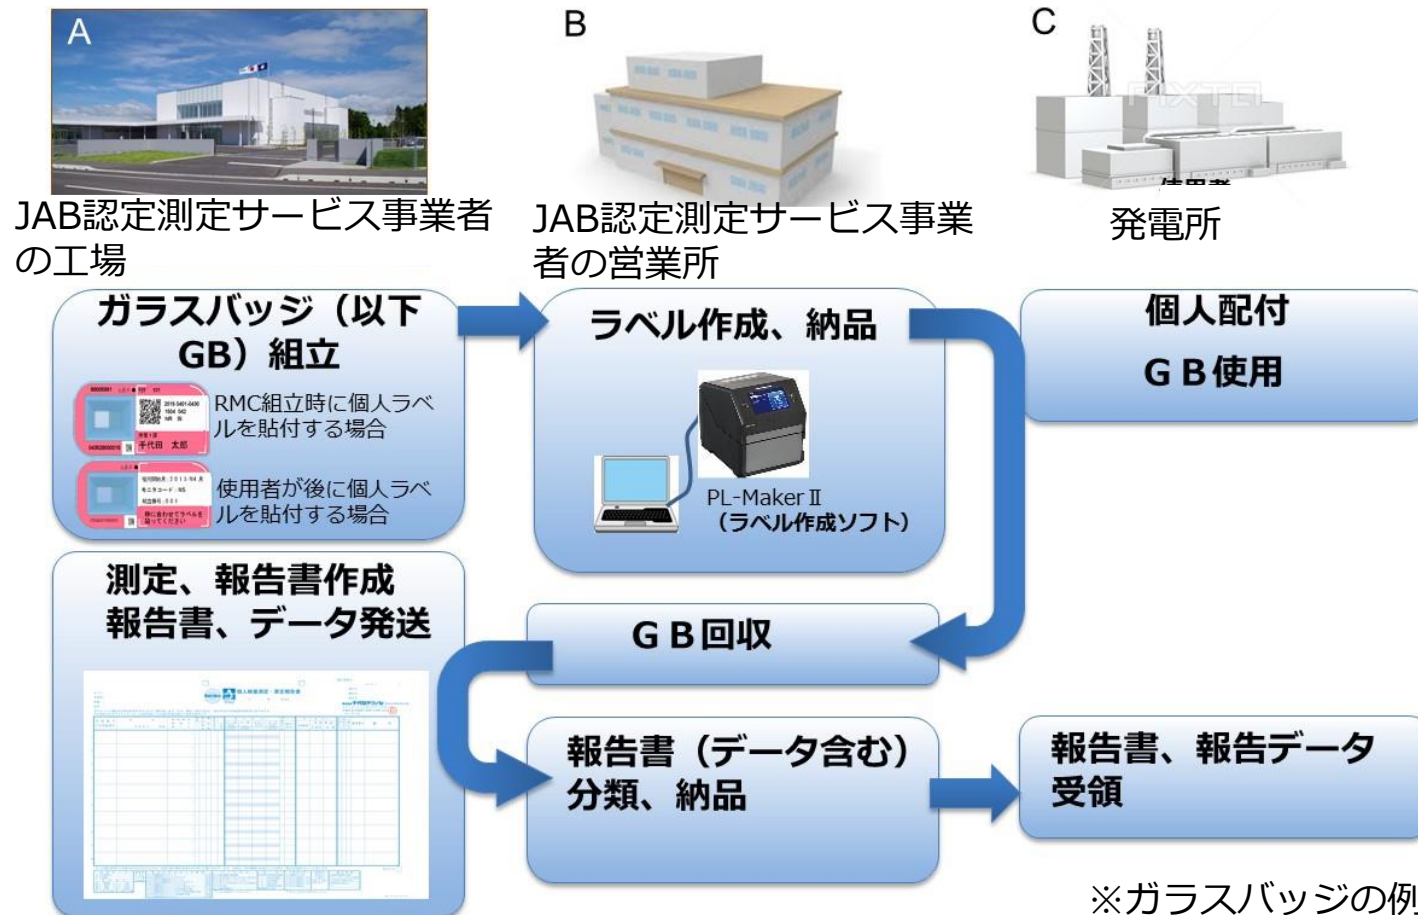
A

B

C

JAB認定測定サービス事業者の工場

JAB認定測定サービス事業者の営業所

発電所

ガラスバッジ（以下GB）組立

RMC組立時に個人ラベルを貼付する場合

使用者が後に個人ラベルを貼付する場合

ラベル作成、納品

PL-Maker Ⅱ
（ラベル作成ソフト）

個人配付
ＧＢ使用

測定、報告書作成
報告書、データ発送

ＧＢ回収

報告書（データ含む）
分類、納品

報告書、報告データ
受領

※ガラスバッジの例